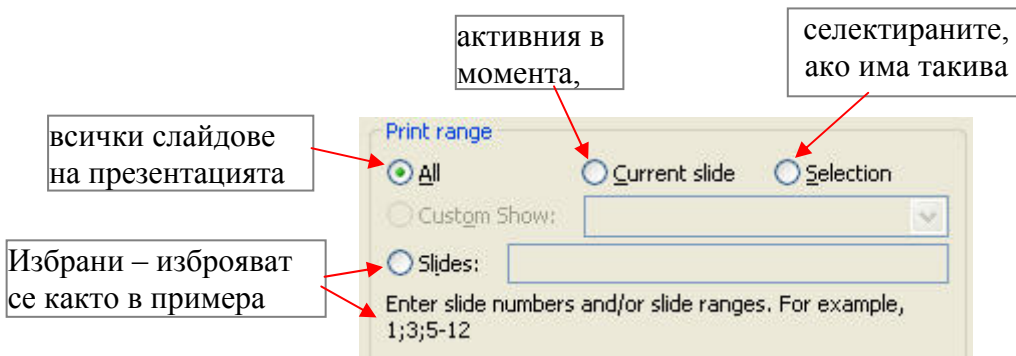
активния в момента,

селектираните, ако има такива

всички слайдове на презентацията

Print range

All

Current slide

Selection

Custom Show:

Избрани – изброяват се както в примера

Slides:

Enter slide numbers and/or slide ranges. For example, 1;3;5-12